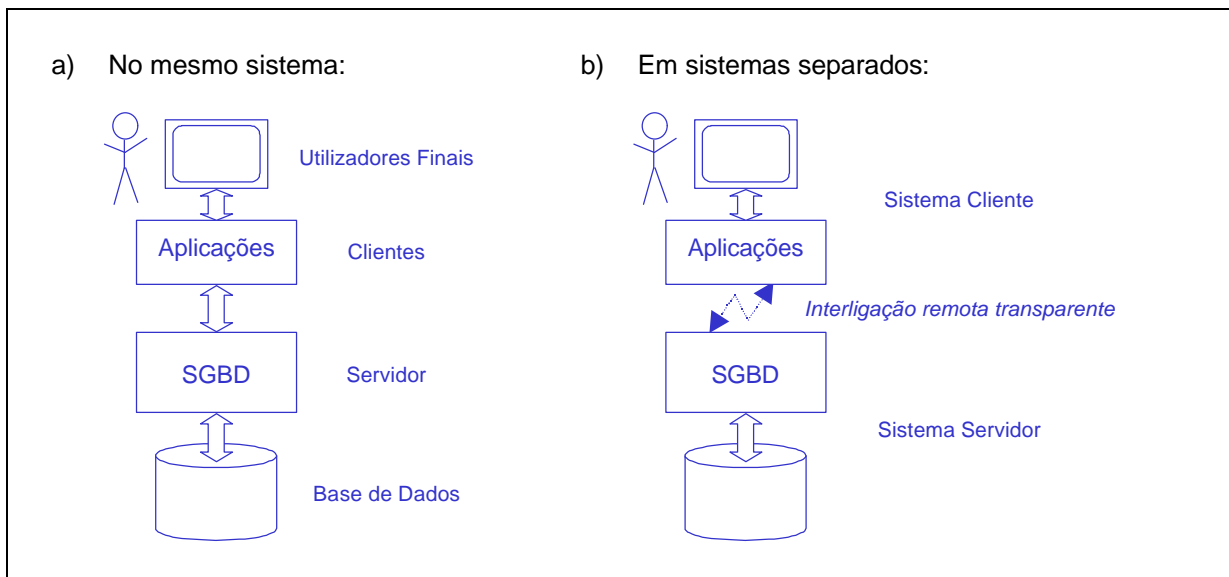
a) No mesmo sistema:

Utilizadores Finais

Aplicações

Clientes

SGBD

Servidor

Base de Dados

b) Em sistemas separados:

Sistema Cliente

Aplicações

*Interligação remota transparente*

SGBD

Sistema Servidor